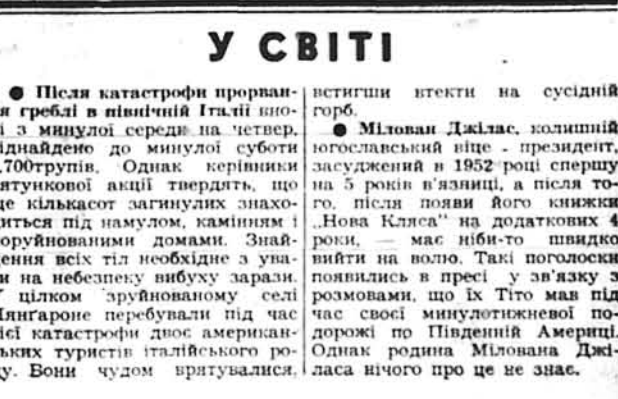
У СВІТІ

● Після катастрофи прорвання греблі в північній Італії вигорі з минулої середи на четвер, віднайдено до минулої суботи 1,700трупів. Однак керівники рятункової акції твердять, що ще кількасот загинулих знаходиться під намулом, камінням і зруйнованими домами. Знайдення всіх тіл необхідне з уваги на небезпеку вибуху зарази. У цілком зруйнованому селі Лянґароне перебували під час цієї катастрофи двоє американських туристів італійського роду. Вони чудом врятувалися,

встигши втекти на сусідній горб.

● Мілован Джілас, колишній югославський віце - президент, засуджений в 1952 році спершу на 5 років в'язниці, а після того, після появи його книжки „Нова Кляса" на додаткових 4 роки, — має ніби-то швидко вийти на волю. Такі поголоски появились в пресі у зв'язку з розмовами, що їх Тіто мав під час своєї минулотижневої подорожі по Південній Америці. Однак родина Мілована Джіласа нічого про це не знає.